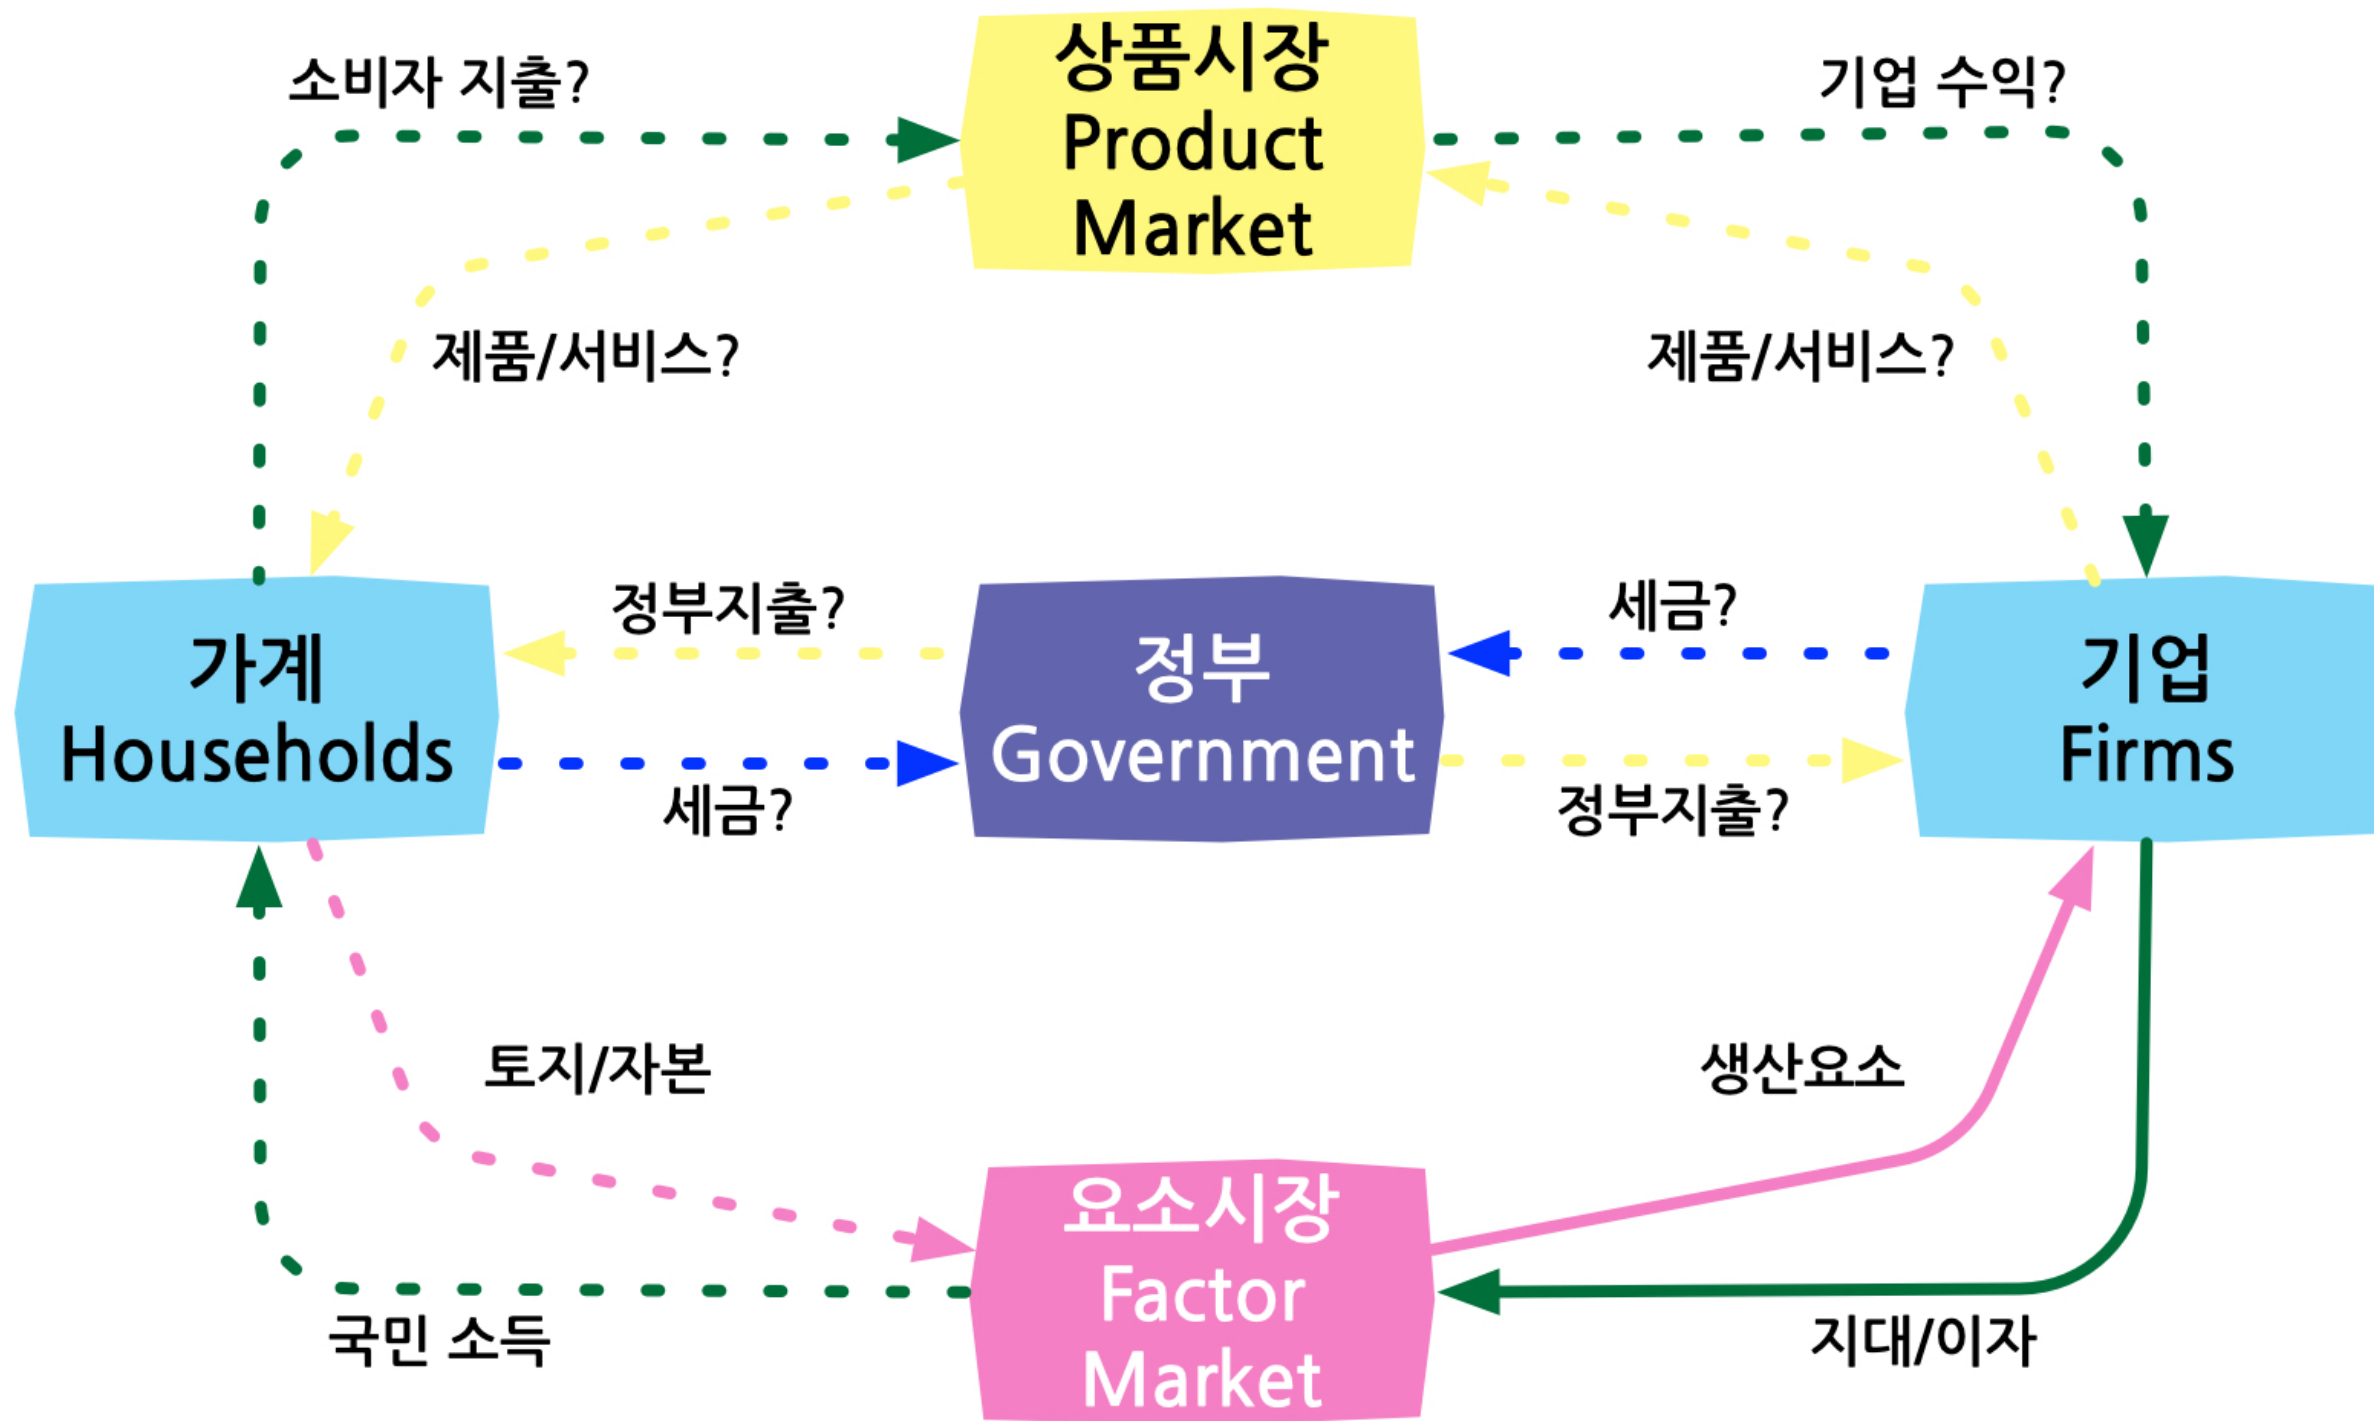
소비자 지출?

상품시장
Product
Market

기업 수익?

제품/서비스?

제품/서비스?

정부지출?

세금?

가계
Households

정부
Government

기업
Firms

세금?

정부지출?

토지/자본

생산요소

요소시장
Factor
Market

국민 소득

지대/이자